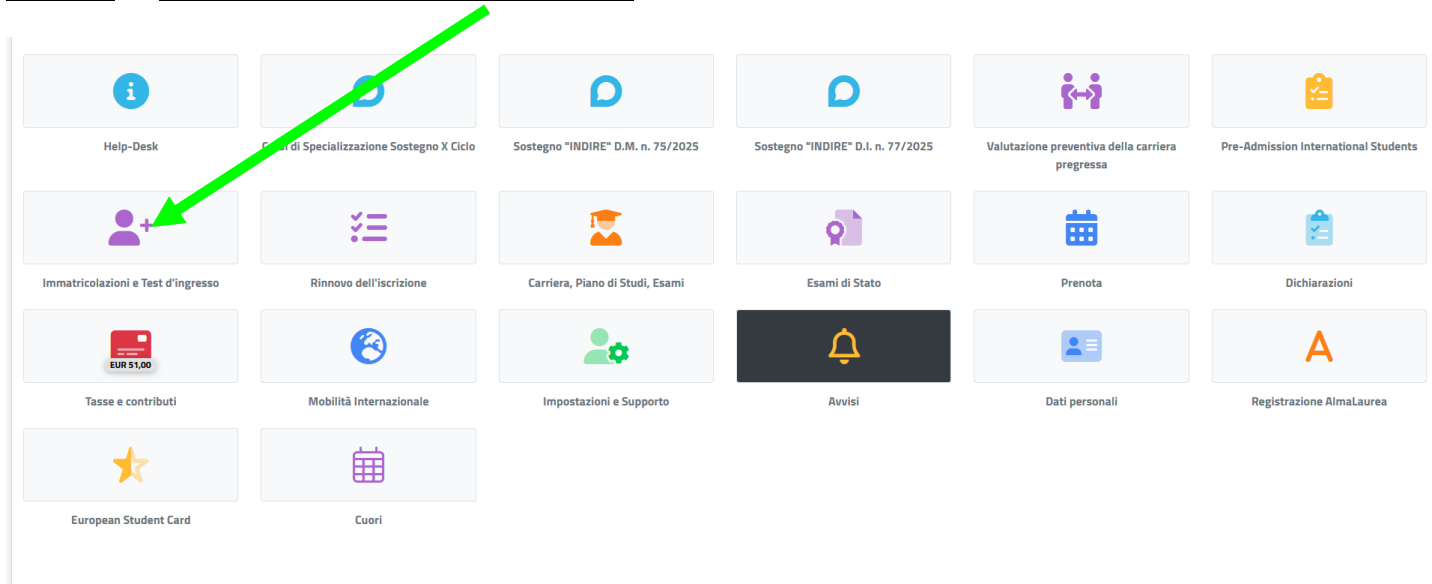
Help-Desk

C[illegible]i di Specializzazione Sostegno X Ciclo

Sostegno "INDIRE" D.M. n. 75/2025

Sostegno "INDIRE" D.I. n. 77/2025

Valutazione preventiva della carriera pregressa

Pre-Admission International Students

Immatricolazioni e Test d'ingresso

Rinnovo dell'iscrizione

Carriera, Piano di Studi, Esami

Esami di Stato

Prenota

Dichiarazioni

EUR 51,00

Tasse e contributi

Mobilità Internazionale

Impostazioni e Supporto

Avvisi

Dati personali

Registrazione AlmaLaurea

European Student Card

Cuori